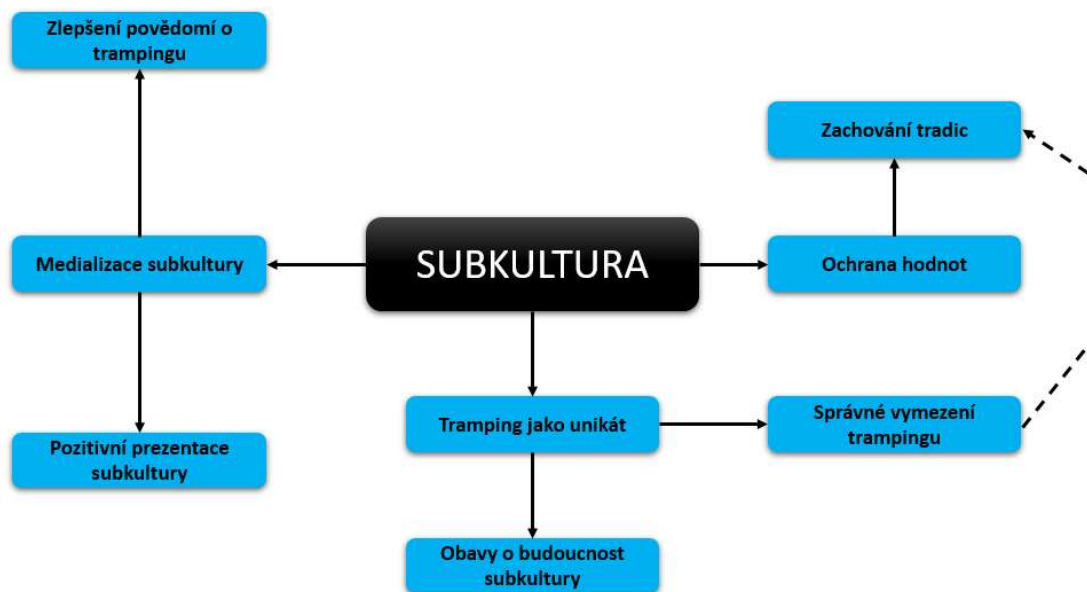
Zlepšení povědomí o trampingu

Zachování tradic

Medializace subkultury

SUBKULTURA

Ochrana hodnot

Tramping jako unikát

Správné vymezení trampingu

Pozitivní prezentace subkultury

Obavy o budoucnost subkultury